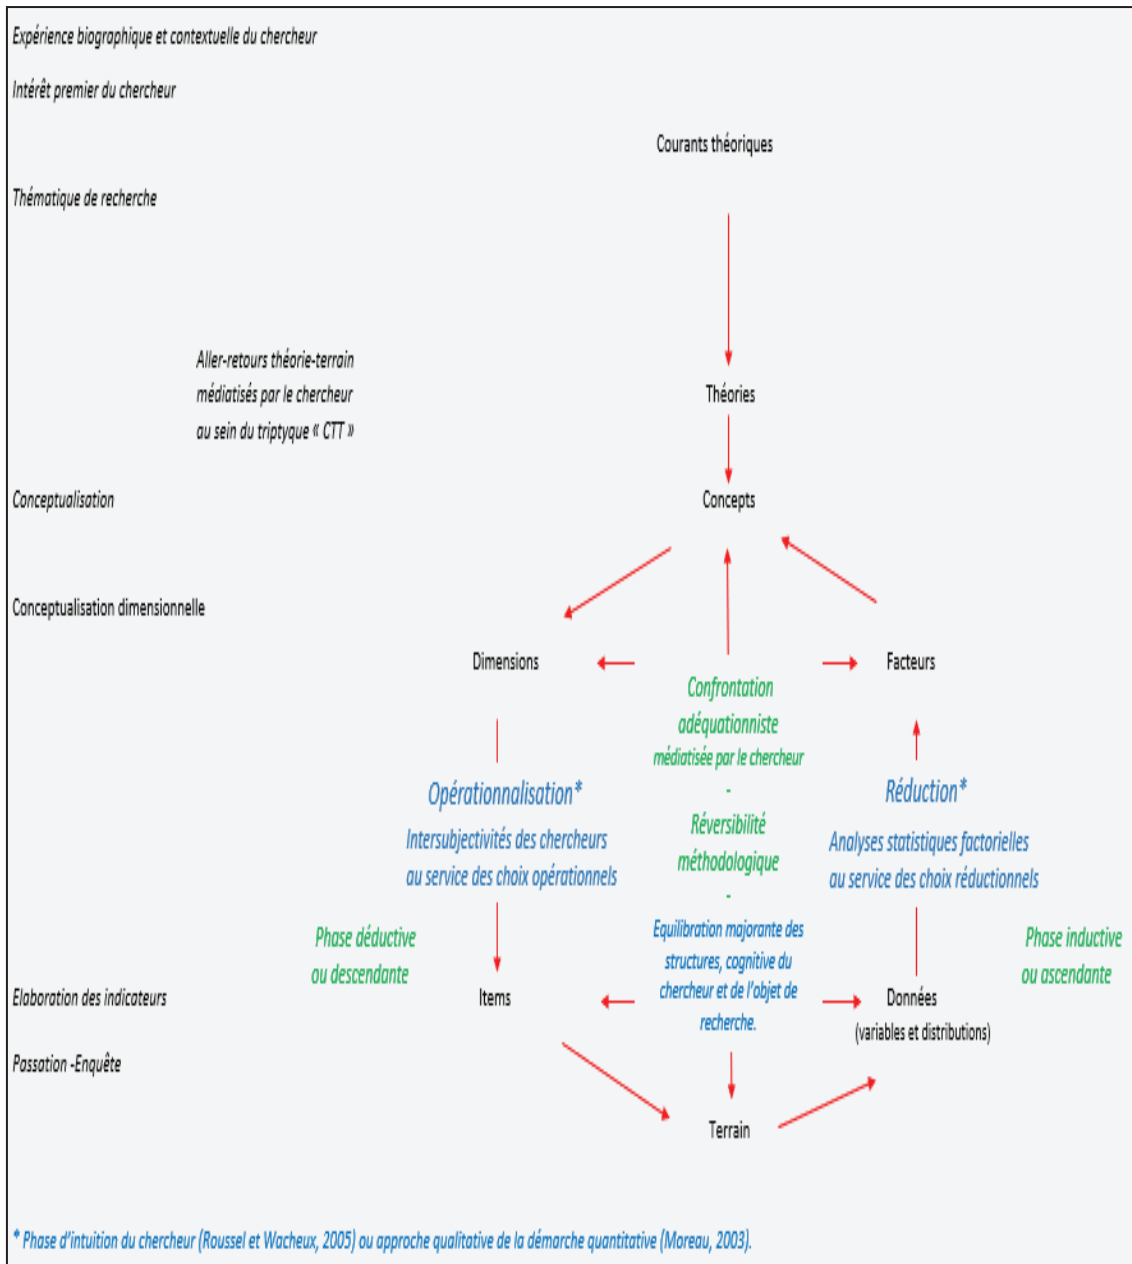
Expérience biographique et contextuelle du chercheur

Intérêt premier du chercheur

Courants théoriques

Thématique de recherche

Aller-retours théorie-terrain médiatisés par le chercheur au sein du triptyque « CTT »

Théories

Conceptualisation

Concepts

Conceptualisation dimensionnelle

Dimensions

Confrontation adéquationniste médiatisée par le chercheur

Facteurs

Opérationnalisation*

Intersubjectivités des chercheurs au service des choix opérationnels

-

Réversibilité méthodologique

-

Réduction*

Analyses statistiques factorielles au service des choix réductionnels

Phase déductive ou descendante

Equilibration majorante des structures, cognitive du chercheur et de l'objet de recherche.

Phase inductive ou ascendante

Elaboration des indicateurs

Items

Données (variables et distributions)

Passation -Enquête

Terrain

* Phase d'intuition du chercheur (Roussel et Wacheux, 2005) ou approche qualitative de la démarche quantitative (Moreau, 2003).